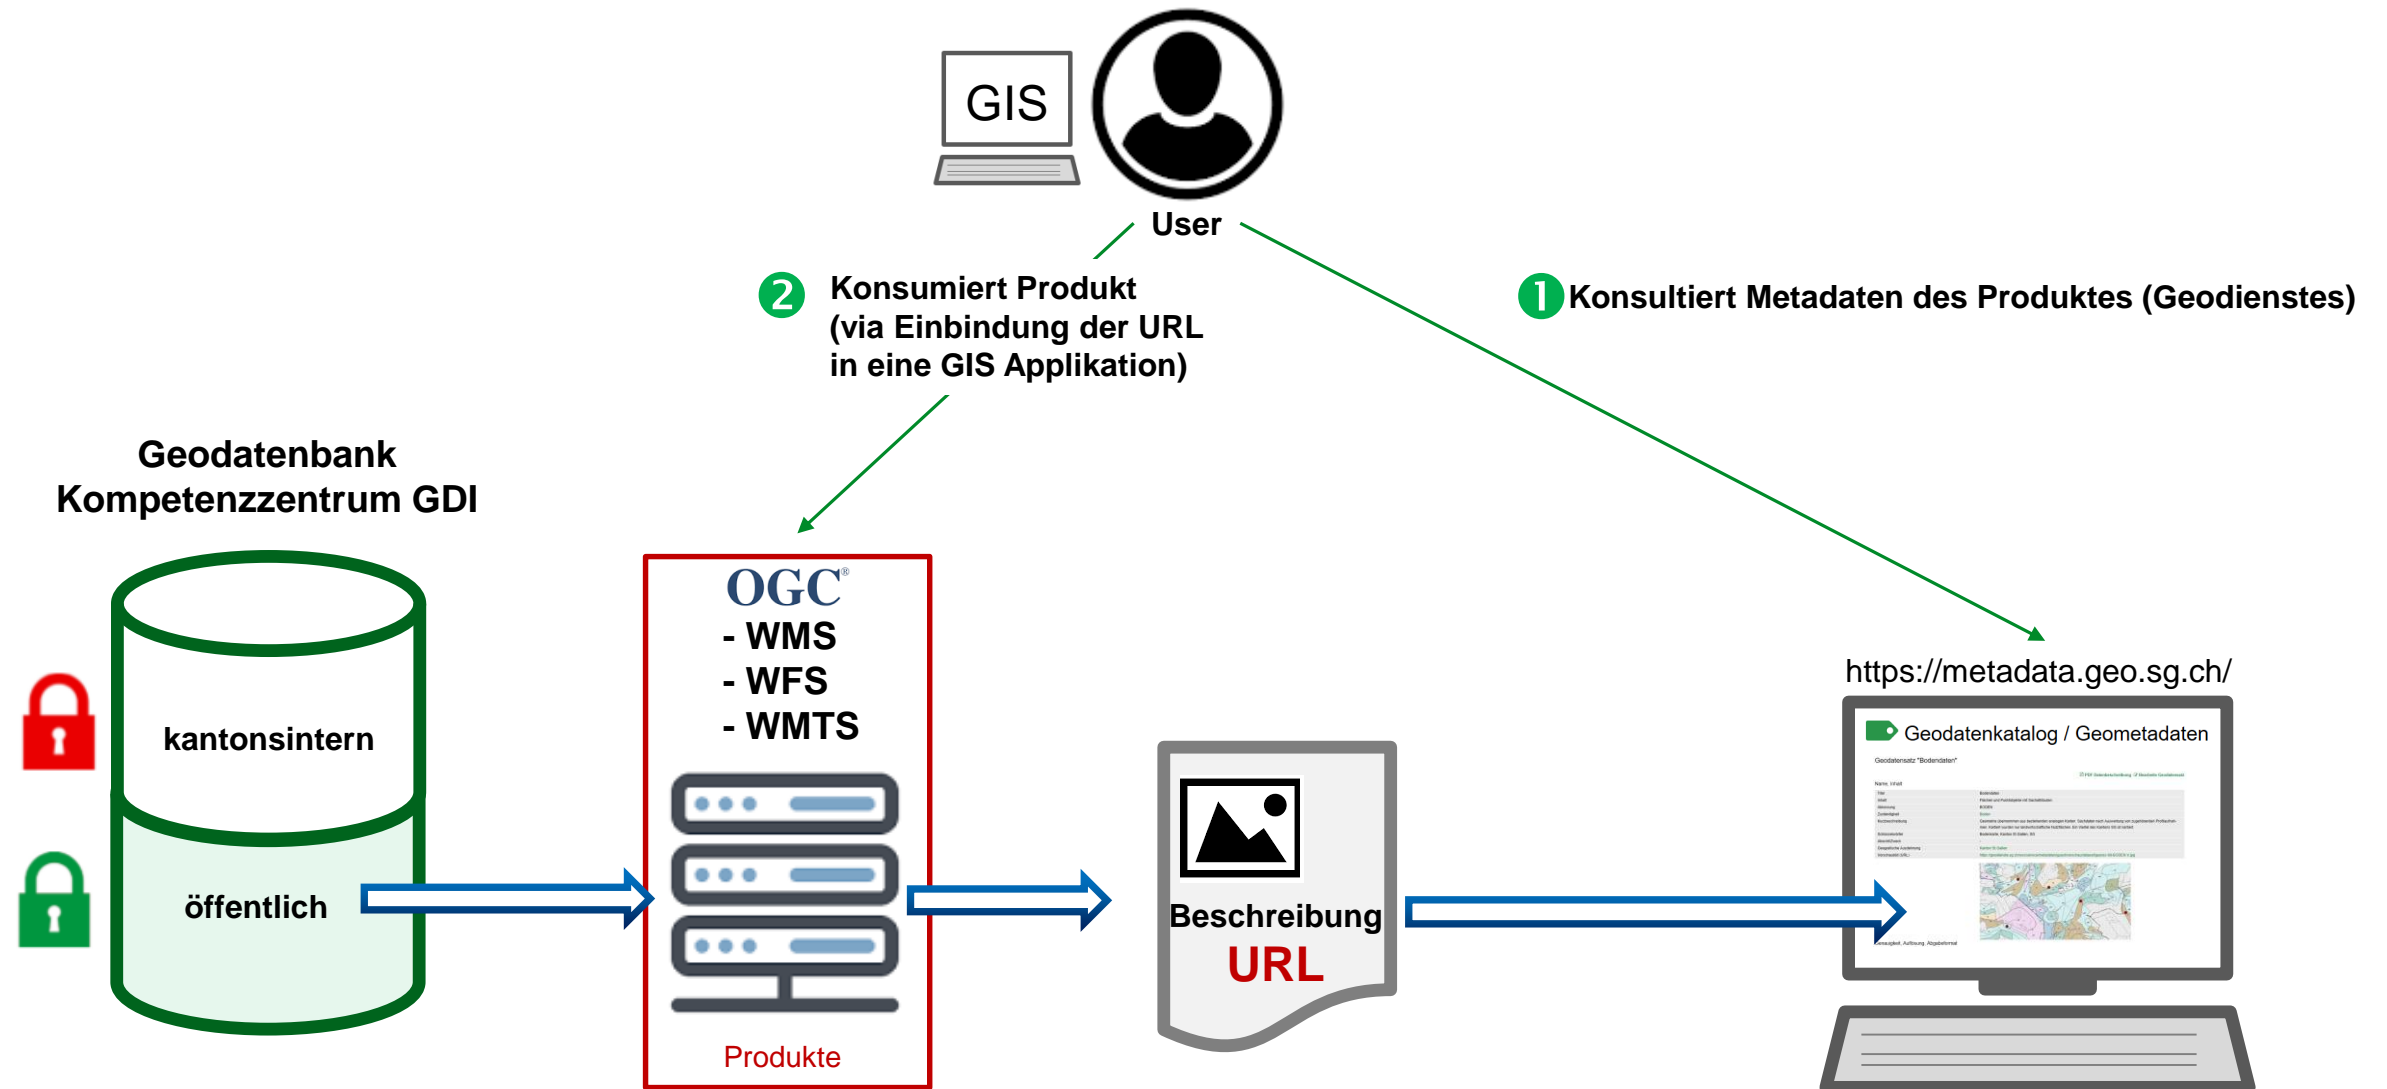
GIS

User

2 Konsumiert Produkt (via Einbindung der URL in eine GIS Applikation)

1 Konsultiert Metadaten des Produktes (Geodienstes)

Geodatenbank
Kompetenzzentrum GDI

kantonsintern

öffentlich

OGC®
- WMS
- WFS
- WMTS

Produkte

Beschreibung
URL

https://metadata.geo.sg.ch/

Geodatenkatalog / Geometadaten

Geodatensatz "Bodendaten"

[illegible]